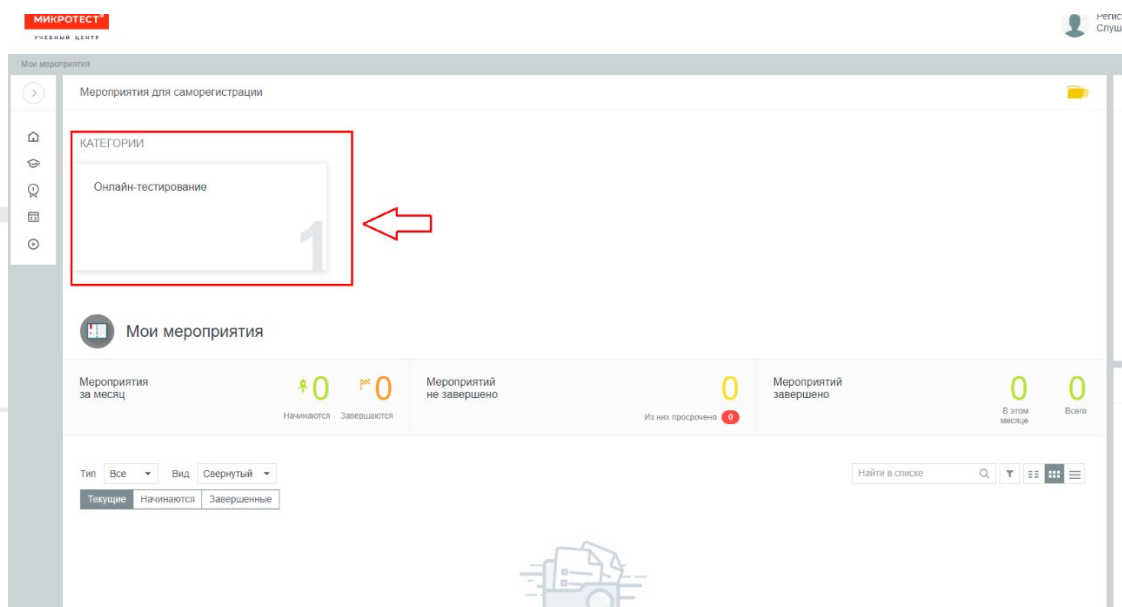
МИКРОТЕСТ®
УЧЕБНЫЙ ЦЕНТР

Регис
Слуш

Мои мероприятия

Мероприятия для саморегистрации

КАТЕГОРИИ

Онлайн-тестирование

1

Мои мероприятия

Мероприятия за месяц

0 Начинаются

0 Завершаются

Мероприятий не завершено

0

Из них просрочено 0

Мероприятий завершено

0 В этом месяце

0 Всего

Тип Все

Вид Свернутый

Найти в списке

Текущие | Начинаются | Завершенные